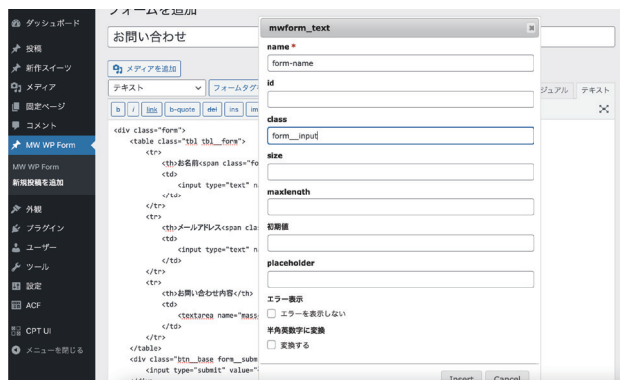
ダッシュボード
投稿
新作スイーツ
メディア
固定ページ
コメント
MW WP Form
MW WP Form
新規投稿を追加
外観
プラグイン
ユーザー
ツール
設定
ACF
CPT UI
メニューを閉じる

フォームを追加
お問い合わせ
メディアを追加
テキスト
フォームタグ
ビジュアル テキスト
b i link b-quote del ins im

<div class="form">
<table class="tbl tbl__form">
<tr>
<th>お名前<span class="fo
<td>
<input type="text" n
</td>
</tr>
<tr>
<th>メールアドレス<span cla
<td>
<input type="text" n
</td>
</tr>
<tr>
<th>お問い合わせ内容</th>
<td>
<textarea name="mess
</td>
</tr>
</table>
<div class="btn__base form__subm
<input type="submit" value="

mwform_text
name *
form-name
id
class
form__input
size
maxlength
初期値
placeholder
エラー表示
エラーを表示しない
半角英数字に変換
変換する
Insert Cancel